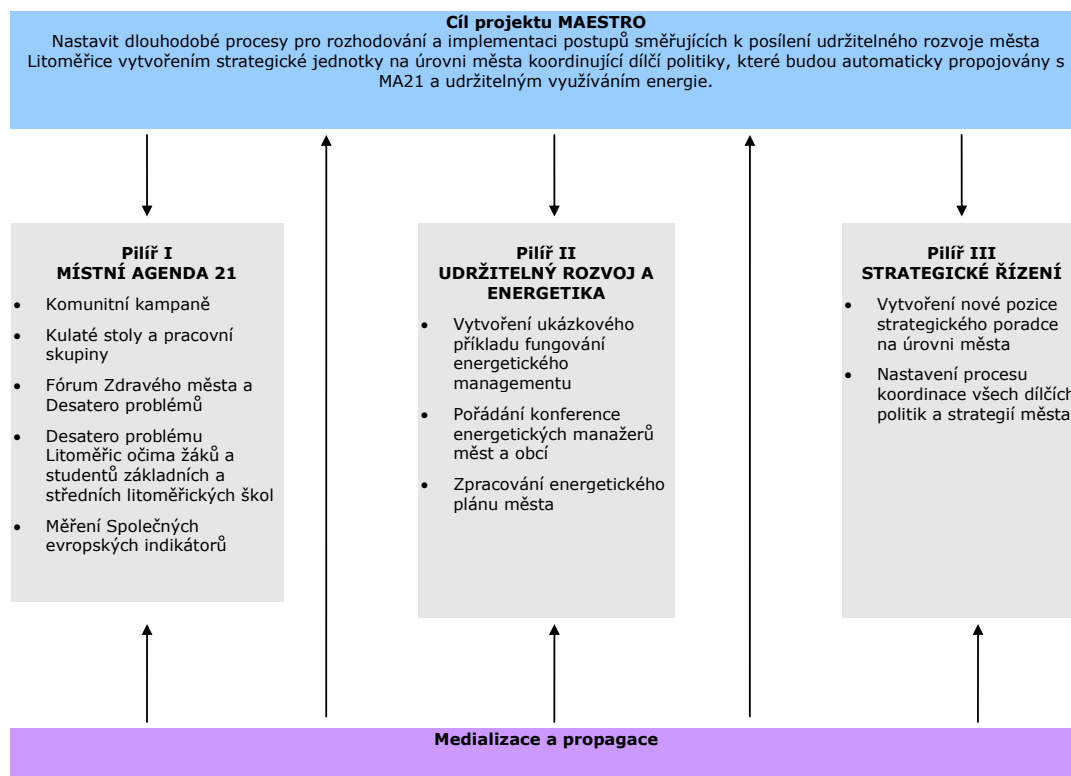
**Cíl projektu MAESTRO**
Nastavit dlouhodobé procesy pro rozhodování a implementaci postupů směřujících k posílení udržitelného rozvoje města Litoměřice vytvořením strategické jednotky na úrovni města koordinující dílčí politiky, které budou automaticky propojovány s MA21 a udržitelným využíváním energie.

**Pilíř I**
**MÍSTNÍ AGENDA 21**
- Komunitní kampaně
- Kulaté stoly a pracovní skupiny
- Fórum Zdravého města a Desatero problémů
- Desatero problému Litoměřic očima žáků a studentů základních a středních litoměřických škol
- Měření Společných evropských indikátorů

**Pilíř II**
**UDRŽITELNÝ ROZVOJ A ENERGETIKA**
- Vytvoření ukázkového příkladu fungování energetického managementu
- Pořádání konference energetických manažerů měst a obcí
- Zpracování energetického plánu města

**Pilíř III**
**STRATEGICKÉ ŘÍZENÍ**
- Vytvoření nové pozice strategického poradce na úrovni města
- Nastavení procesu koordinace všech dílčích politik a strategií města

**Medializace a propagace**